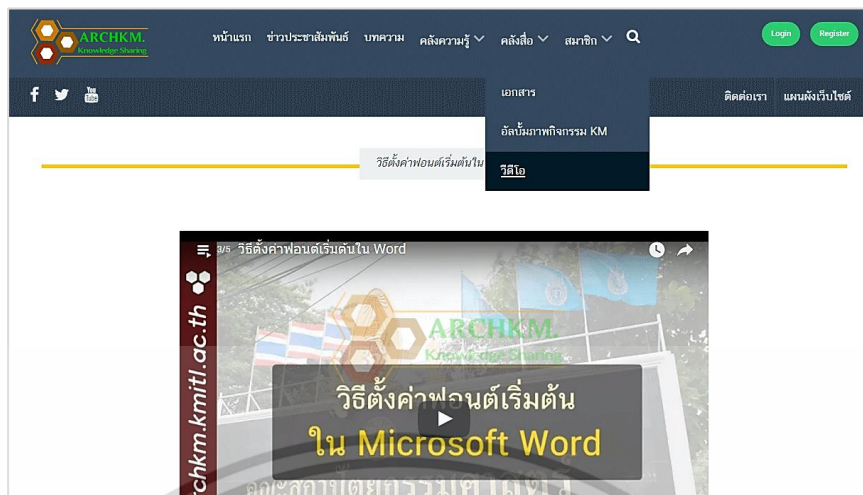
ARCHKM.
Knowledge Sharing

หน้าแรก ข่าวประชาสัมพันธ์ บทความ คลังความรู้ คลังสื่อ สมาชิก

Login Register

ติดต่อเรา แผนผังเว็บไซต์

เอกสาร
อัลบั้มภาพกิจกรรม KM
วีดีโอ

วิธีตั้งค่าฟอนต์เริ่มต้นใน

3/5 วิธีตั้งค่าฟอนต์เริ่มต้นใน Word

archkm.kmitl.ac.th

ARCHKM.
Knowledge Sharing

วิธีตั้งค่าฟอนต์เริ่มต้น
ใน Microsoft Word